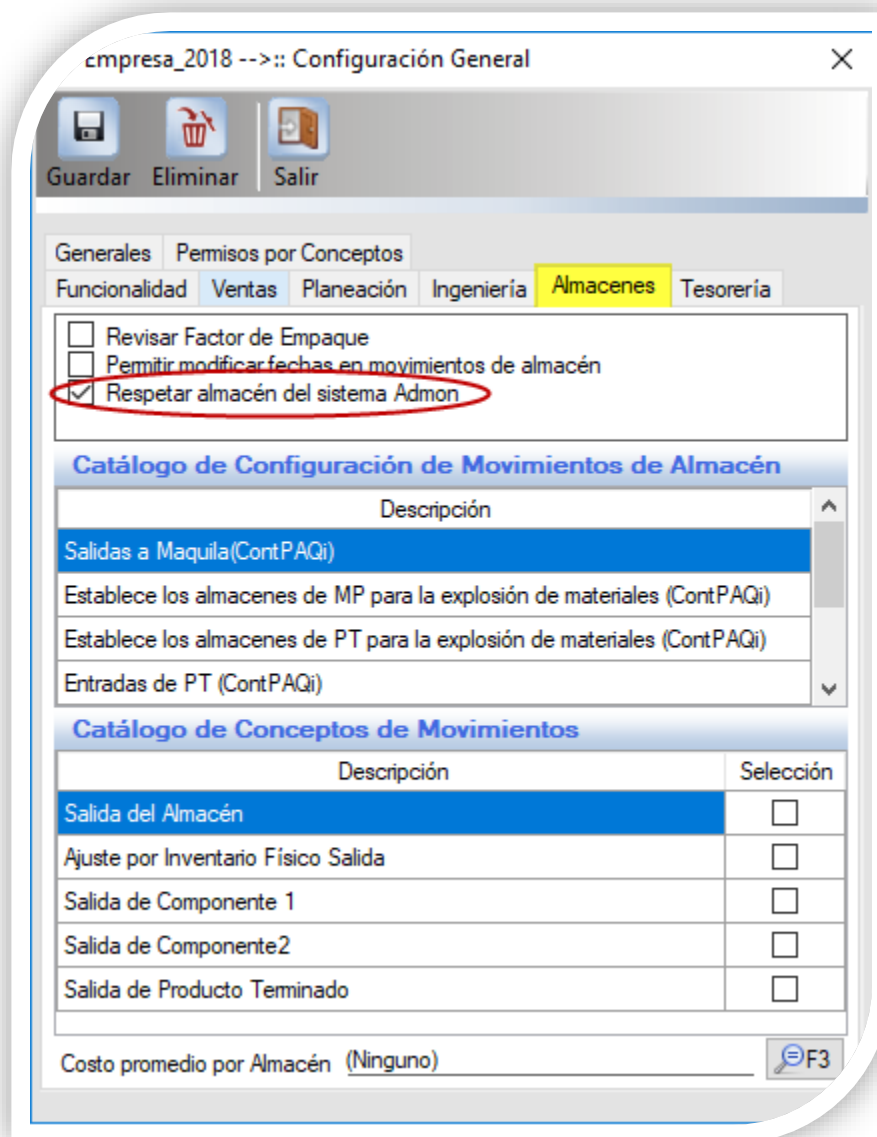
Empresa_2018 -->:: Configuración General

Guardar Eliminar Salir

Generales Permisos por Conceptos
Funcionalidad Ventas Planeación Ingeniería Almacenes Tesorería

Revisar Factor de Empaque
Permitir modificar fechas en movimientos de almacén
Respetar almacén del sistema Admon

Catálogo de Configuración de Movimientos de Almacén

| Descripción |
|---|
| Salidas a Maquila(ContPAQi) |
| Establece los almacenes de MP para la explosión de materiales (ContPAQi) |
| Establece los almacenes de PT para la explosión de materiales (ContPAQi) |
| Entradas de PT (ContPAQi) |

Catálogo de Conceptos de Movimientos

| Descripción | Selección |
|---|---|
| Salida del Almacén | |
| Ajuste por Inventario Físico Salida | |
| Salida de Componente 1 | |
| Salida de Componente2 | |
| Salida de Producto Terminado | |

Costo promedio por Almacén (Ninguno) F3